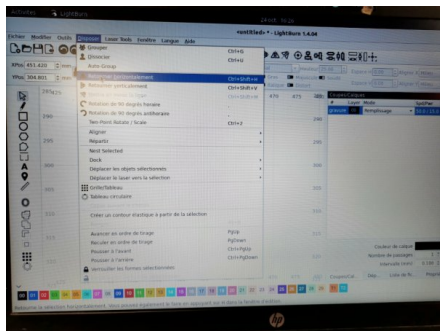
LightBurn

<untitled> - LightBurn 1.4.04

Fichier Modifier Outils Disposer Laser Tools Fenêtre Langue Aide

XPos 451.420
YPos 304.601

Grouper Ctrl+G
Dégrouper Ctrl+U
Auto Group

Retourner horizontalement Ctrl+Shift+H
Retourner verticalement Ctrl+Shift+V
Rotation de 90 degrés horaire
Rotation de 90 degrés antihoraire
Tant Point Rotate / Scale Ctrl+T

Aligner
Répartir

Next Selected

Deck
Déplacer les objets sélectionnés
Déplacer le laser vers la sélection

Grille/Tableau
Tableau circulaire

Créer un contour élastique à partir de la sélection

Avancer en ordre de tirage PgUp
Reculer en ordre de tirage PgDown
Pousser à l'avant Ctrl+PgUp
Pousser à l'arrière Ctrl+PgDown
Verrouiller les formes sélectionnées

Couches/Calques
# Layer Mode
Remplissage

Couleur de calque
Nombre de passages
Intervalle (mm)

Retourner la sélection horizontalement.

295
290
285
280
275
270
265
260
255
250
245
240
235

470 475 480

00 01 02 03 04 05 06 07 08 09 10 11 12 13 14 15 16 17 18 19 20 21 22 23 24 25 26 27 28 29